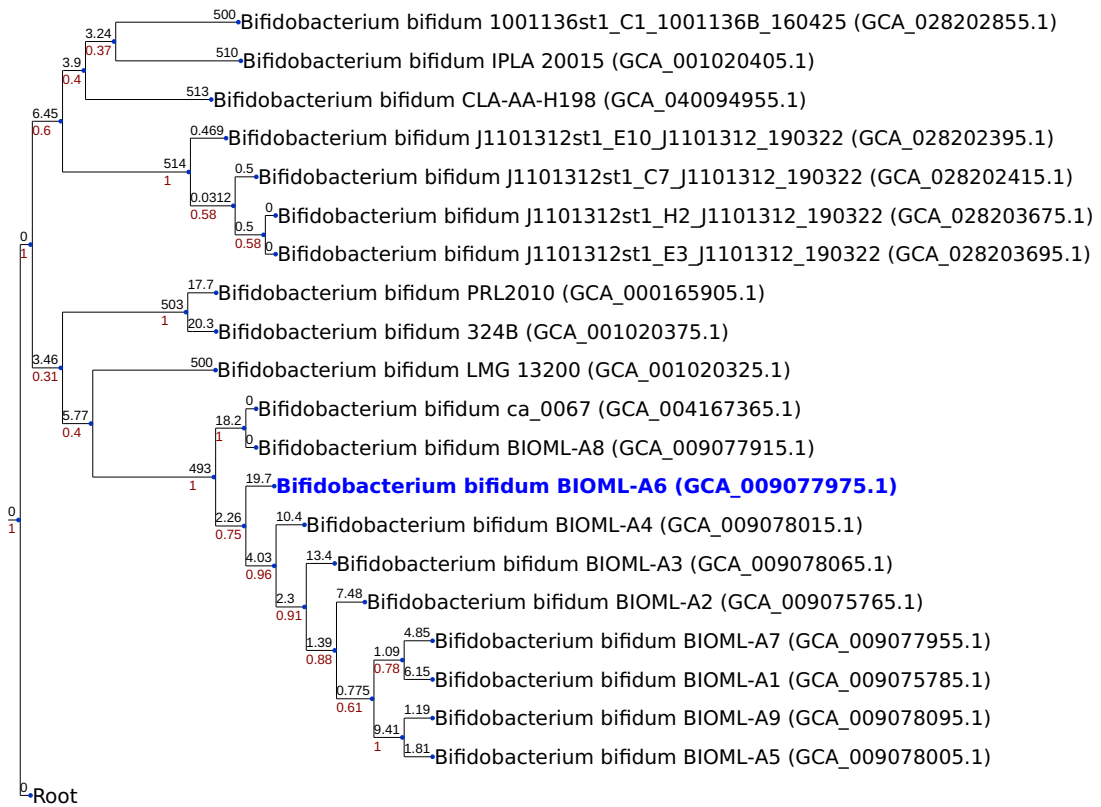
500 Bifidobacterium bifidum 1001136st1_C1_1001136B_160425 (GCA_028202855.1)
3.24
0.37
510 Bifidobacterium bifidum IPLA 20015 (GCA_001020405.1)
3.9
0.4
513 Bifidobacterium bifidum CLA-AA-H198 (GCA_040094955.1)
6.45
0.6
0.469 Bifidobacterium bifidum J1101312st1_E10_J1101312_190322 (GCA_028202395.1)
514
1
0.5 Bifidobacterium bifidum J1101312st1_C7_J1101312_190322 (GCA_028202415.1)
0.0312
0.58
0 Bifidobacterium bifidum J1101312st1_H2_J1101312_190322 (GCA_028203675.1)
0.5
0.58
0 Bifidobacterium bifidum J1101312st1_E3_J1101312_190322 (GCA_028203695.1)
0
1
17.7 Bifidobacterium bifidum PRL2010 (GCA_000165905.1)
503
1
20.3 Bifidobacterium bifidum 324B (GCA_001020375.1)
3.46
0.31
500 Bifidobacterium bifidum LMG 13200 (GCA_001020325.1)
5.77
0.4
0 Bifidobacterium bifidum ca_0067 (GCA_004167365.1)
18.2
1
0 Bifidobacterium bifidum BIOML-A8 (GCA_009077915.1)
493
1
19.7 Bifidobacterium bifidum BIOML-A6 (GCA_009077975.1)
0
1
2.26
0.75
10.4 Bifidobacterium bifidum BIOML-A4 (GCA_009078015.1)
4.03
0.96
13.4 Bifidobacterium bifidum BIOML-A3 (GCA_009078065.1)
2.3
0.91
7.48 Bifidobacterium bifidum BIOML-A2 (GCA_009075765.1)
1.39
0.88
1.09
0.78
4.85 Bifidobacterium bifidum BIOML-A7 (GCA_009077955.1)
6.15 Bifidobacterium bifidum BIOML-A1 (GCA_009075785.1)
0.775
0.61
1.19 Bifidobacterium bifidum BIOML-A9 (GCA_009078095.1)
9.41
1
1.81 Bifidobacterium bifidum BIOML-A5 (GCA_009078005.1)
0 Root